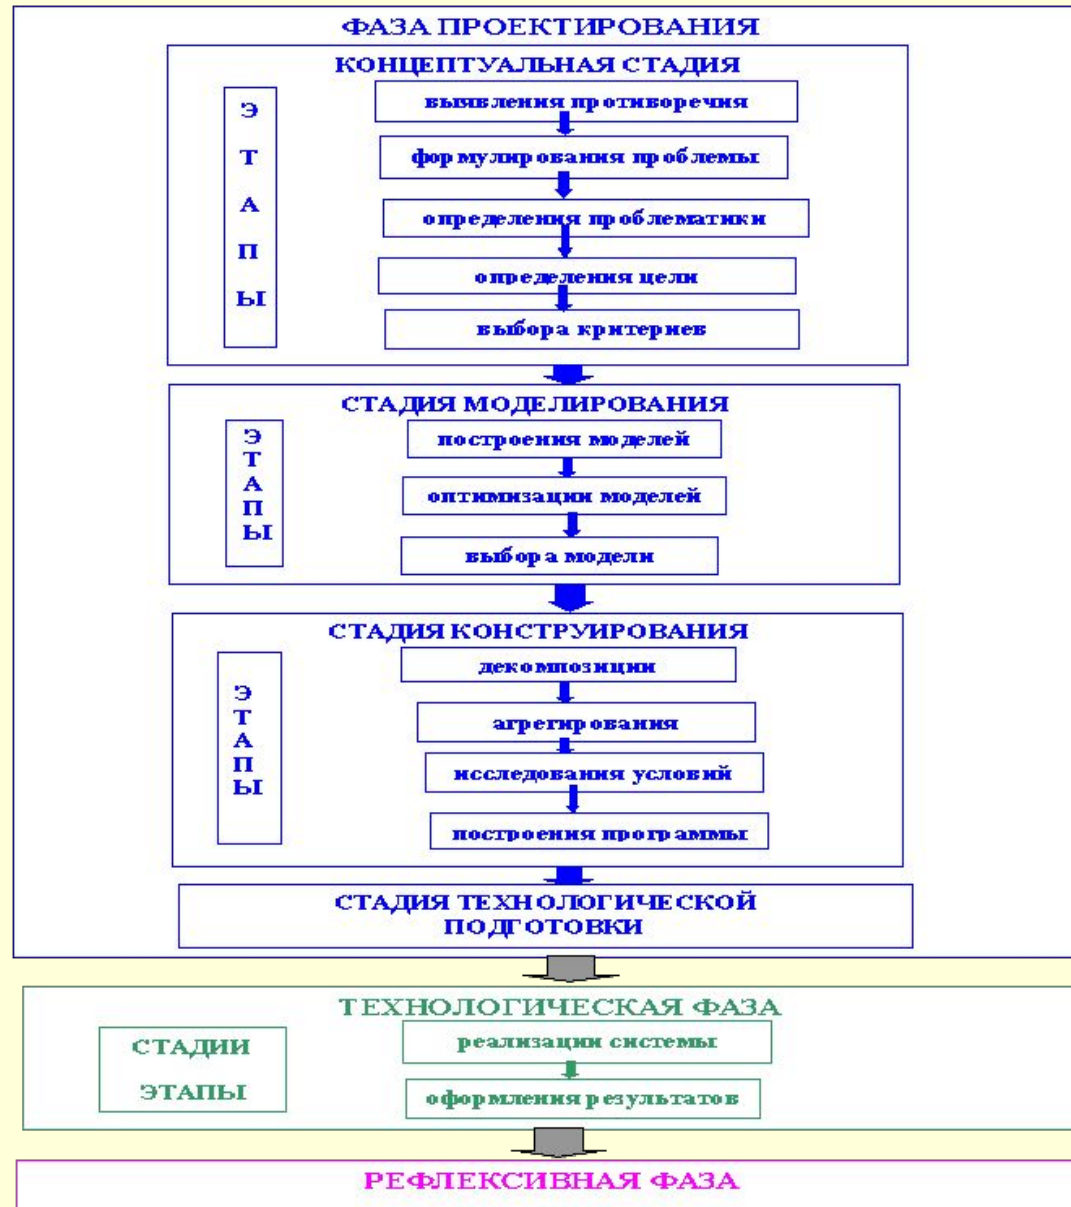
ФАЗА ПРОЕКТИРОВАНИЯ

КОНЦЕПТУАЛЬНАЯ СТАДИЯ

Э Т А П Ы

выявления противоречия

формулирования проблемы

определения проблематики

определения цели

выбора критериев

СТАДИЯ МОДЕЛИРОВАНИЯ

Э Т А П Ы

построения моделей

оптимизации моделей

выбора модели

СТАДИЯ КОНСТРУИРОВАНИЯ

Э Т А П Ы

декомпозиции

агрегирования

исследования условий

построения программы

СТАДИЯ ТЕХНОЛОГИЧЕСКОЙ ПОДГОТОВКИ

ТЕХНОЛОГИЧЕСКАЯ ФАЗА

СТАДИИ

ЭТАПЫ

реализации системы

оформления результатов

РЕФЛЕКСИВНАЯ ФАЗА